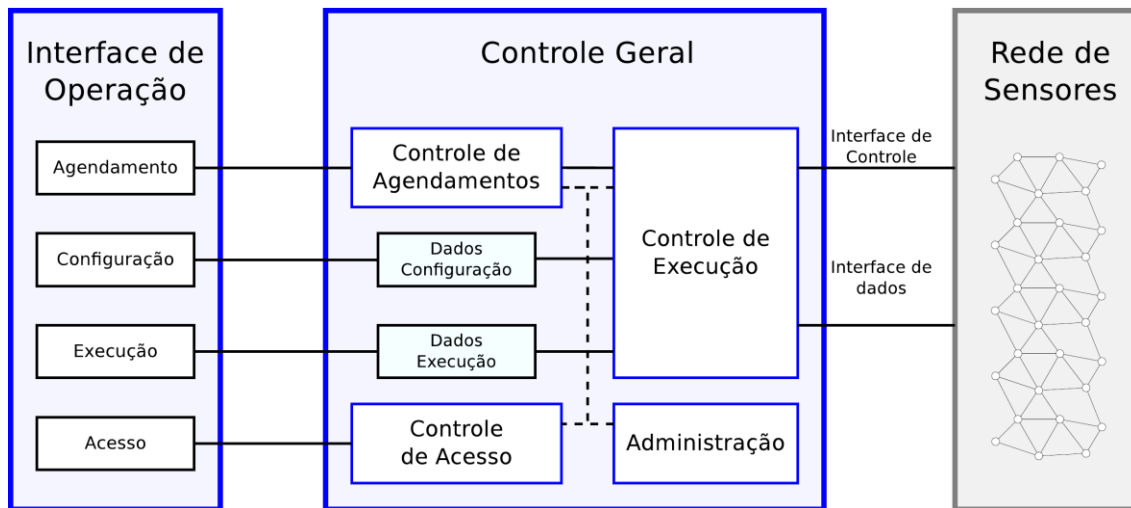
Interface de Operação

Agendamento

Configuração

Execução

Acesso

Controle Geral

Controle de Agendamentos

Dados Configuração

Dados Execução

Controle de Acesso

Controle de Execução

Administração

Interface de Controle

Interface de dados

Rede de Sensores